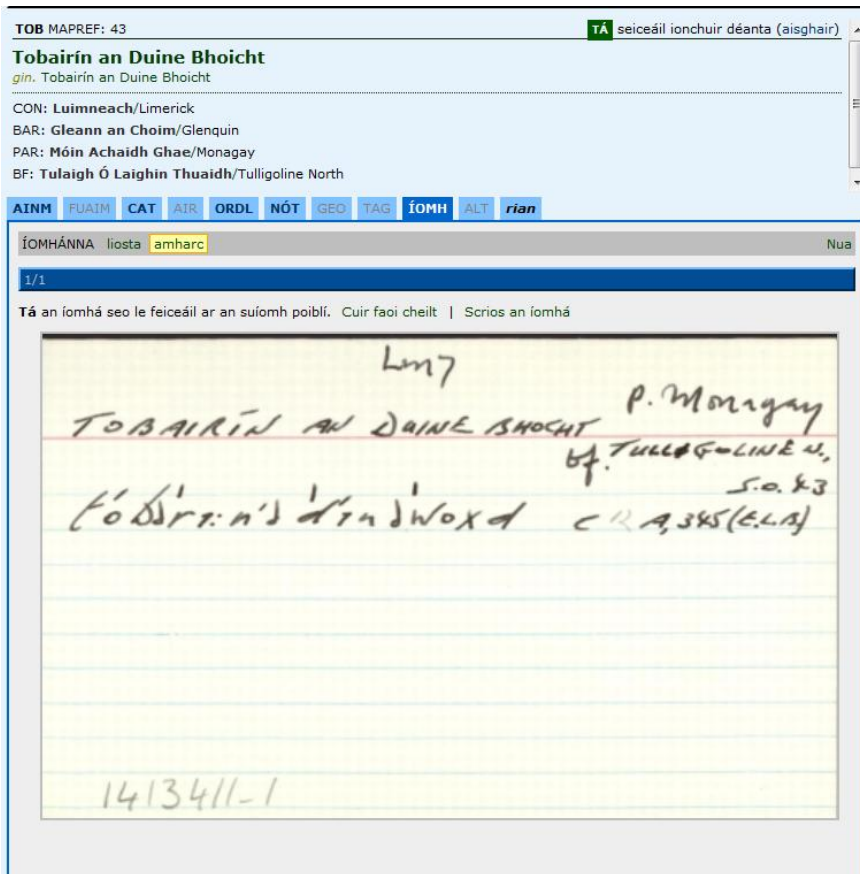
TOB MAPREF: 43

TÁ seiceáil ionchuir déanta (aisghair)

Tobairín an Duine Bhoicht
gin. Tobairín an Duine Bhoicht

CON: Luimneach/Limerick
BAR: Gleann an Choim/Glenquin
PAR: Móin Achaidh Ghae/Monagay
BF: Tulaigh Ó Laighin Thuaidh/Tulligoline North

AINM FUAIM CAT AIR ORDL NÓT GEO TAG ÍOMH ALT rian

ÍOMHÁNNA liosta amharc Nua

1/1

Tá an íomhá seo le feiceáil ar an suíomh poiblí. Cuir faoi cheilt | Scrios an íomhá

Lm7

TOBAIRÍN AN DAINE BHOCHT

P. Monagay

bf. TULLIGOLINE N.

S.o. 43

tóbǝrʹiːnʹǝ dʹinǝ vʹoxd

CR A,345(E.L.A)

1413411-1